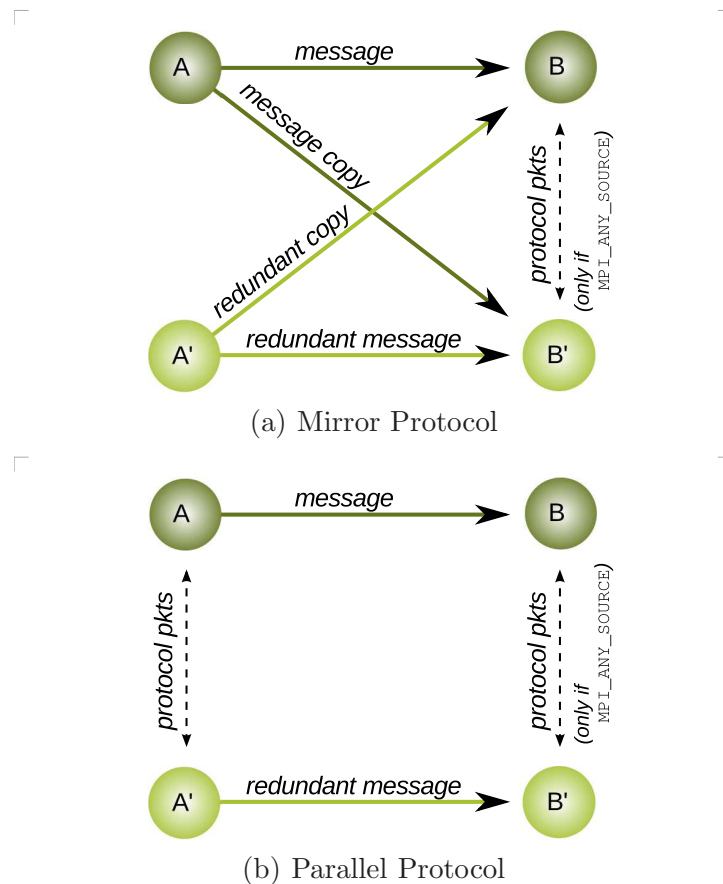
A
message
B
message copy
redundant copy
protocol pkts
(only if MPI_ANY_SOURCE)
A'
redundant message
B'

(a) Mirror Protocol

A
message
B
protocol pkts
protocol pkts
(only if MPI_ANY_SOURCE)
A'
redundant message
B'

(b) Parallel Protocol